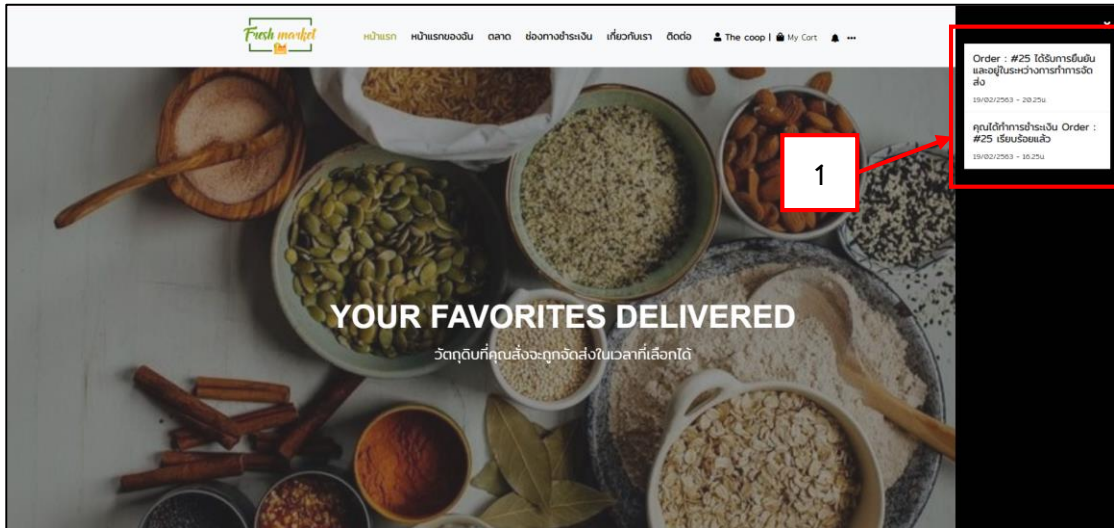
Fresh market

หน้าแรก หน้าแรกของฉัน ตลาด ช่องทางชำระเงิน เกี่ยวกับเรา ติดต่อ The coop | My Cart

Order : #25 ได้รับการยืนยันและอยู่ในระหว่างการทำการจัดส่ง
19/02/2563 - 20.25น

คุณได้ทำการชำระเงิน Order : #25 เรียบร้อยแล้ว
19/02/2563 - 16.25น

1

YOUR FAVORITES DELIVERED

วัตถุดิบที่คุณสั่งจะถูกจัดส่งในเวลาที่เลือกได้